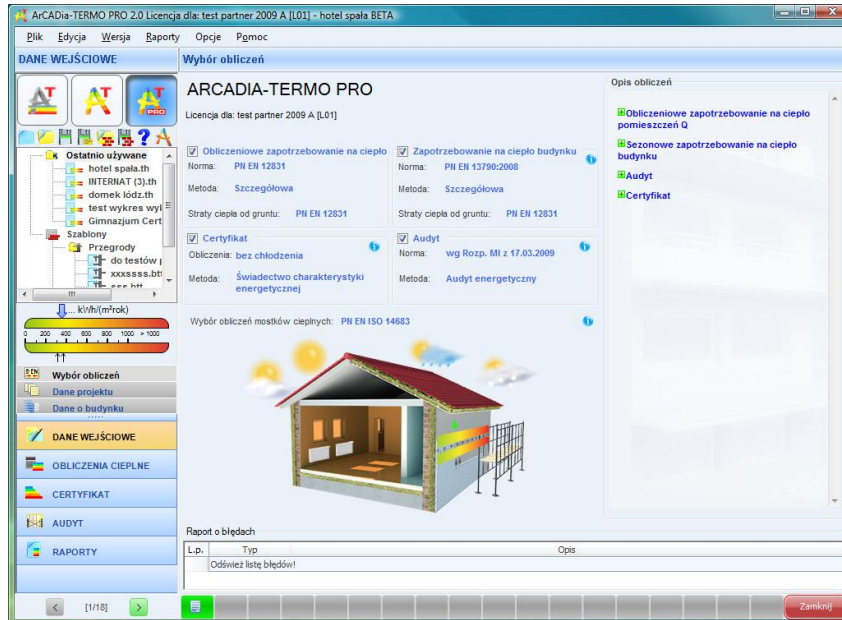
ArCADia-TERMO PRO 2.0 Licencja dla: test partner 2009 A [L01] - hotel spała BETA

Plik Edycja Wersja Raporty Opcje Pomoc

DANE WEJŚCIOWE

Wybór obliczeń

Ostatnio używane
hotel spała.th
INTERNAT (3).th
domek lódz.th
test wykres wyk
Gimnazjum Cert
Szablony
Przegrody
do testów
xxxssss.btt
sss.btt

... kWh/(m²rok)
0 200 400 600 800 1000 > 1000

Wybór obliczeń
Dane projektu
Dane o budynku

DANE WEJŚCIOWE
OBLICZENIA CIEPLNE
CERTYFIKAT
AUDYT
RAPORTY

[1/18]

ARCADIA-TERMO PRO

Licencja dla: test partner 2009 A [L01]

Obliczeniowe zapotrzebowanie na ciepło
Norma: PN EN 12831
Metoda: Szczegółowa
Straty ciepła od gruntu: PN EN 12831

Zapotrzebowanie na ciepło budynku
Norma: PN EN 13790:2008
Metoda: Szczegółowa
Straty ciepła od gruntu: PN EN 12831

Certyfikat
Obliczenia: bez chłodzenia
Metoda: Świadectwo charakterystyki energetycznej

Audyt
Norma: wg Rozp. MI z 17.03.2009
Metoda: Audyt energetyczny

Wybór obliczeń mostków cieplnych: PN EN ISO 14683

Opis obliczeń
Obliczeniowe zapotrzebowanie na ciepło pomieszczeń Q
Sezonowe zapotrzebowanie na ciepło budynku
Audyt
Certyfikat

Raport o błędach
| L.p. | Typ | Opis |
|---|---|---|
| | Odśwież listę błędów! | |

Zamknij